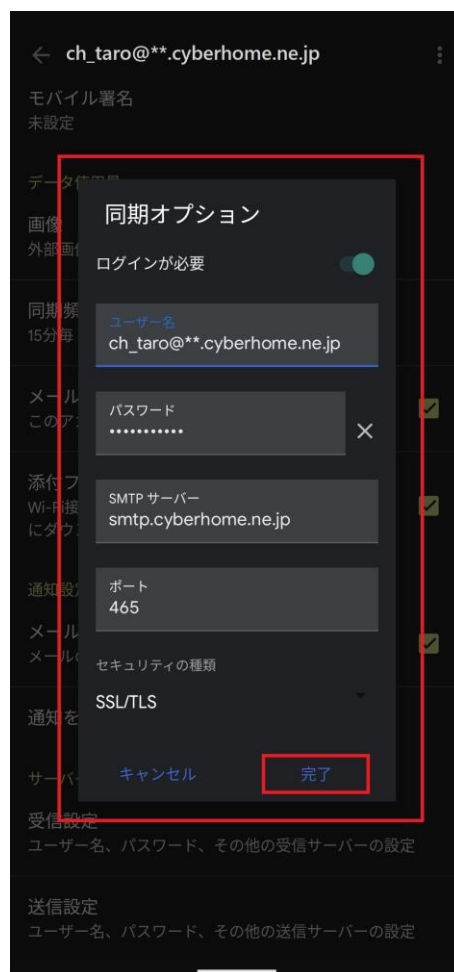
ch_taro@**.cyberhome.ne.jp

モバイル署名
未設定

データ使用量

画像
外部画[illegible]

同期頻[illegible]
15分毎

メール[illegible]
このア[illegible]

添付フ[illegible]
Wi-Fi接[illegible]
にダウ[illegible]

通知設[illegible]

メール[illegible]
メール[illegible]

通知を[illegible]

サーバ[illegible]

同期オプション

ログインが必要

ユーザー名
ch_taro@**.cyberhome.ne.jp

パスワード
•••••••••••

SMTP サーバー
smtp.cyberhome.ne.jp

ポート
465

セキュリティの種類
SSL/TLS

キャンセル
完了

受信設定
ユーザー名、パスワード、その他の受信サーバーの設定

送信設定
ユーザー名、パスワード、その他の送信サーバーの設定